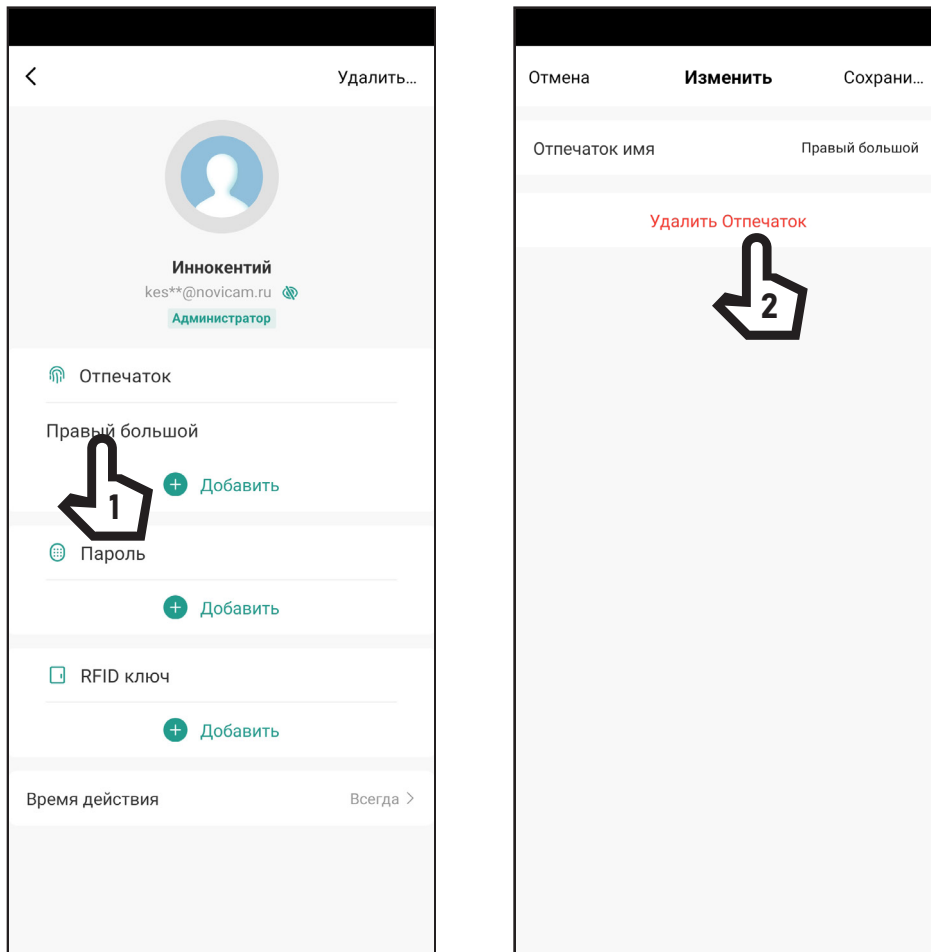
<
Удалить...

Иннокентий
kes**@novicam.ru
Администратор

Отпечаток
Правый большой
1
Добавить

Пароль
Добавить

RFID ключ
Добавить

Время действия
Всегда >

Отмена
Изменить
Сохрани...

Отпечаток имя
Правый большой

Удалить Отпечаток
2